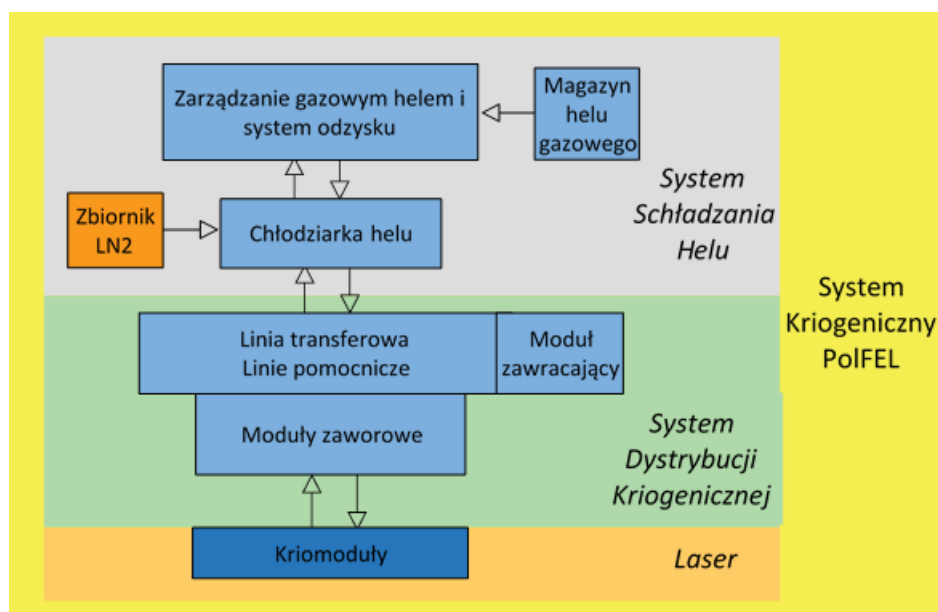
Zarządzanie gazowym helem i system odzysku

Magazyn helu gazowego

System Schładzania Helu

Zbiornik LN2

Chłodziarka helu

System Kriogeniczny PolFEL

Linia transferowa
Linie pomocnicze

Moduł zawracający

Moduły zaworowe

System Dystrybucji Kriogenicznej

Kriomoduły

Laser